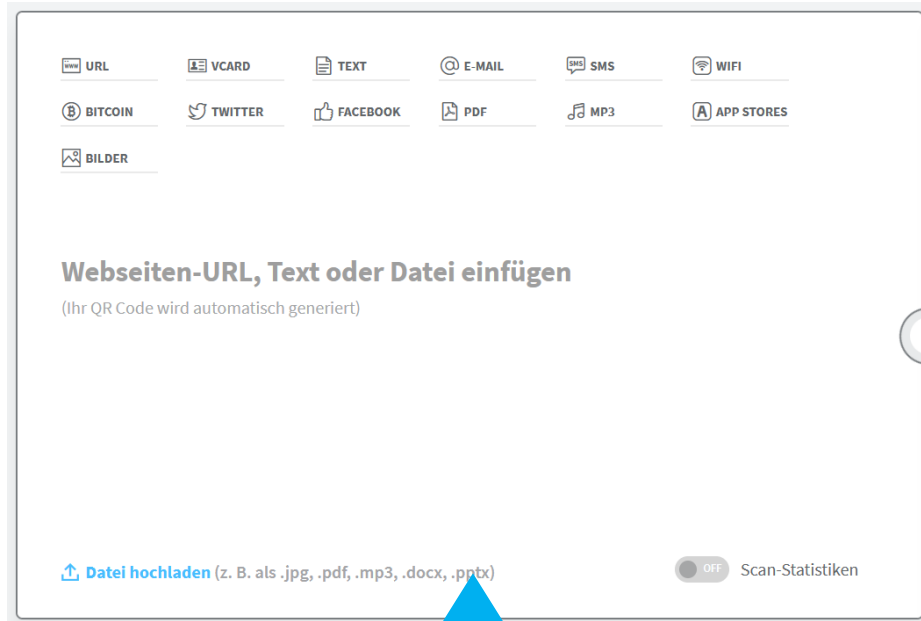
www URL
VCARD
TEXT
E-MAIL
SMS SMS
WIFI
BITCOIN
TWITTER
FACEBOOK
PDF
MP3
APP STORES
BILDER

Webseiten-URL, Text oder Datei einfügen
(Ihr QR Code wird automatisch generiert)

Datei hochladen (z. B. als .jpg, .pdf, .mp3, .docx, .pptx)

OFF Scan-Statistiken